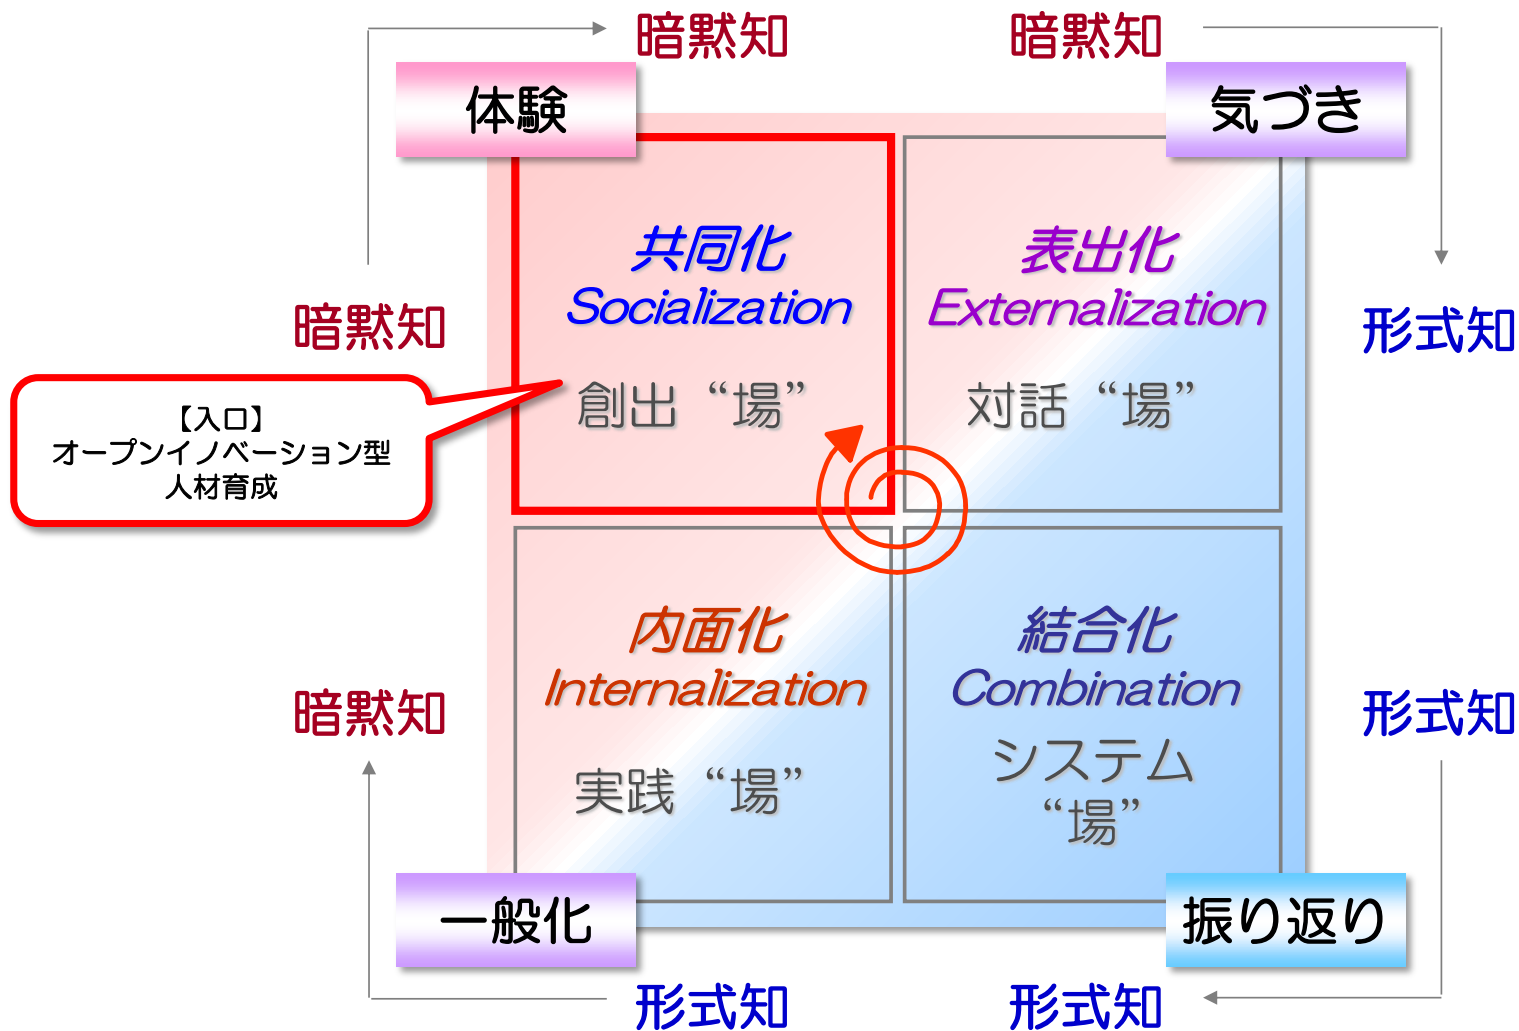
暗黙知

暗黙知

体験

気づき

共同化
Socialization

創出“場”

表出化
Externalization

対話“場”

暗黙知

形式知

【入口】
オープンイノベーション型
人材育成

内面化
Internalization

実践“場”

結合化
Combination

システム
“場”

暗黙知

形式知

一般化

振り返り

形式知

形式知